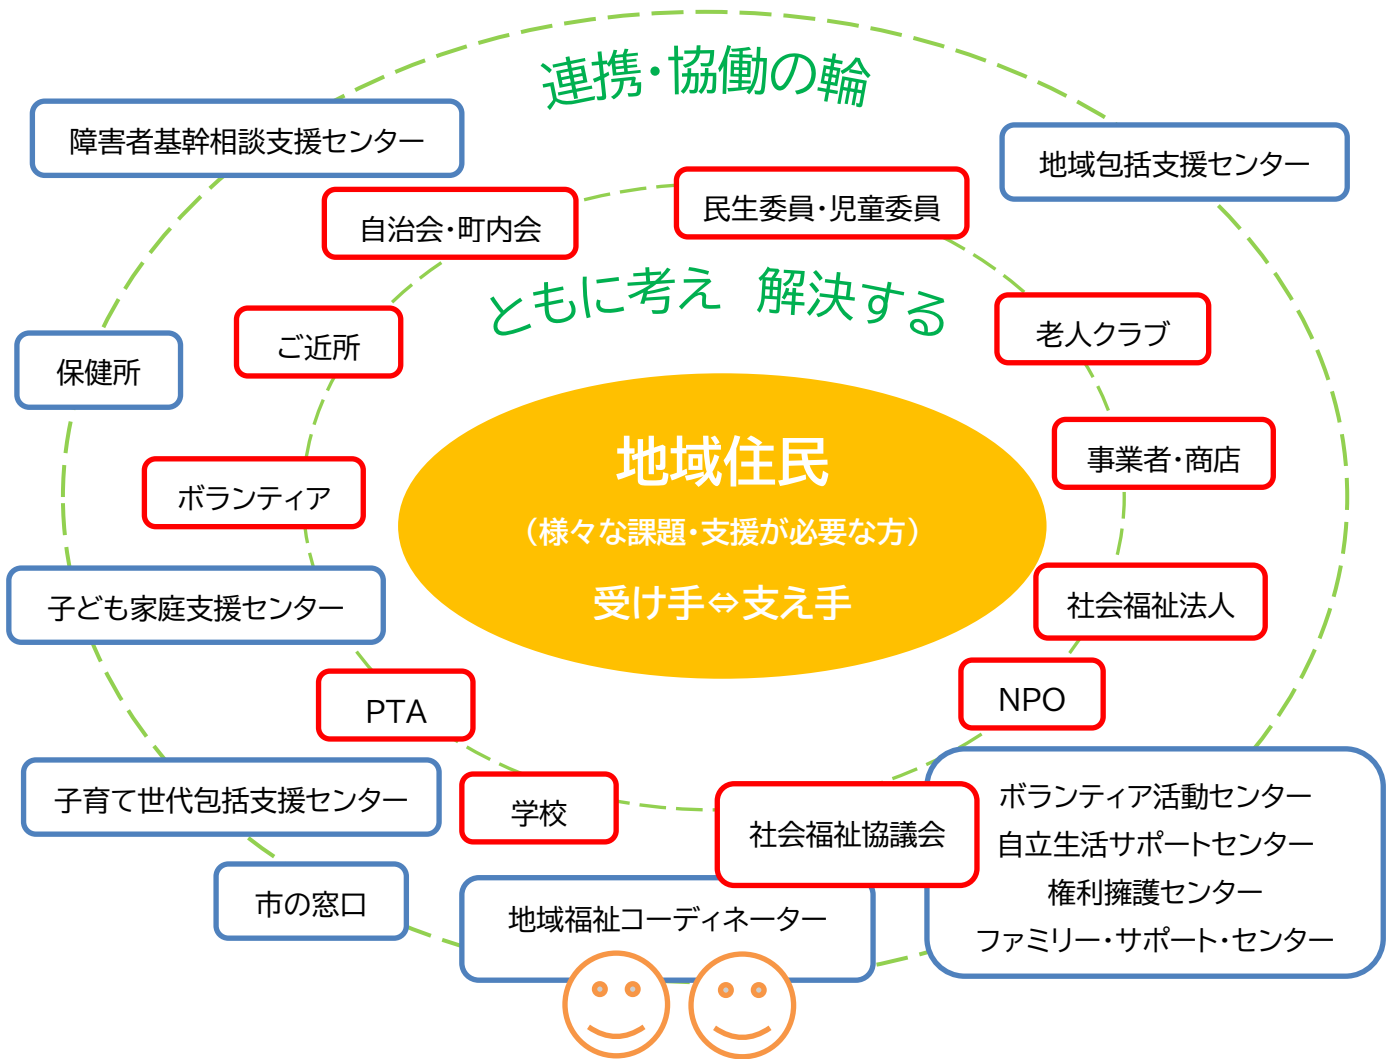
連携・協働の輪

障害者基幹相談支援センター

地域包括支援センター

民生委員・児童委員

自治会・町内会

ともに考え　解決する

老人クラブ

ご近所

保健所

事業者・商店

ボランティア

地域住民

（様々な課題・支援が必要な方）

受け手⇔支え手

子ども家庭支援センター

社会福祉法人

NPO

PTA

子育て世代包括支援センター

学校

社会福祉協議会

ボランティア活動センター
自立生活サポートセンター
権利擁護センター
ファミリー・サポート・センター

市の窓口

地域福祉コーディネーター